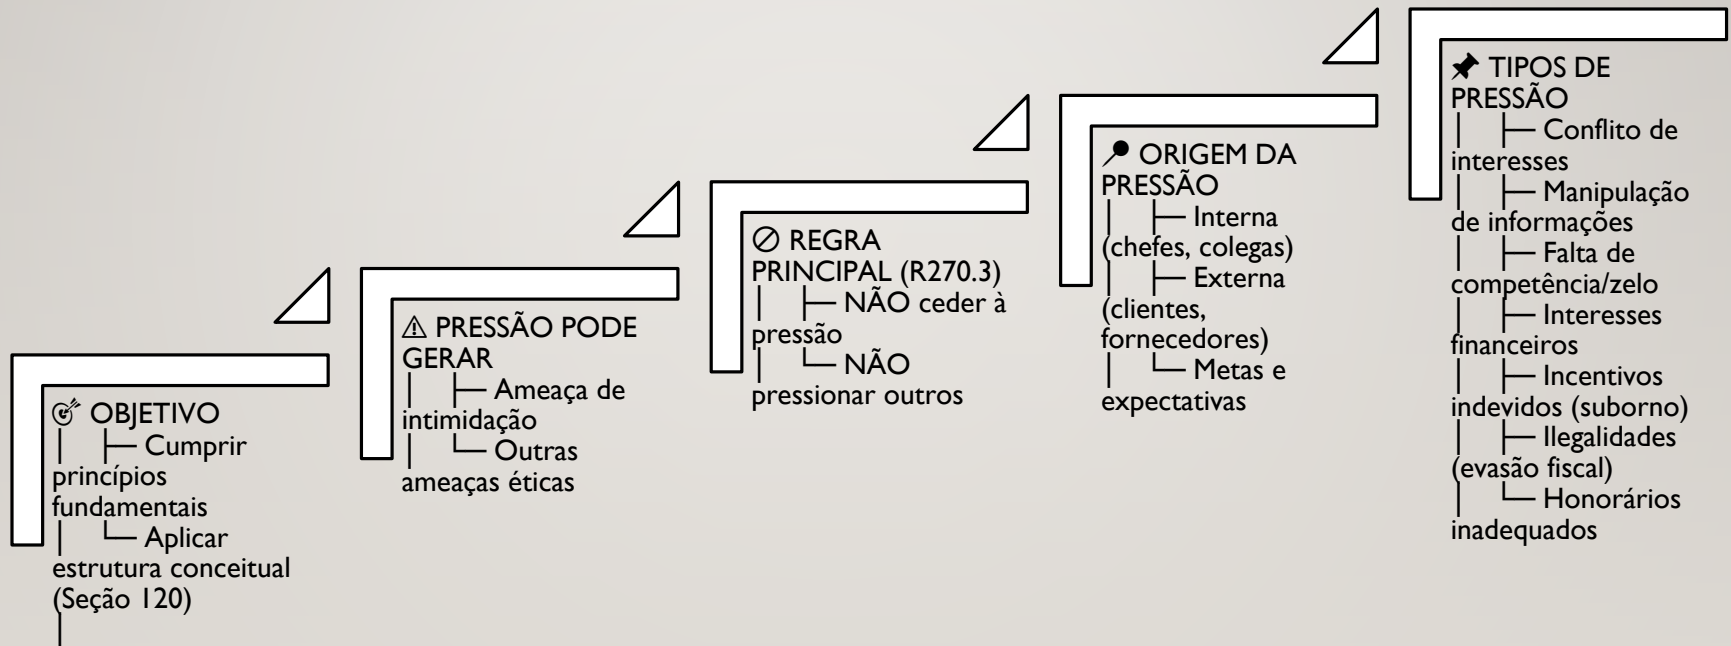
🎯 OBJETIVO
│ ├─ Cumprir princípios fundamentais
│ └─ Aplicar estrutura conceitual (Seção 120)
│

⚠ PRESSÃO PODE GERAR
│ ├─ Ameaça de intimidação
│ └─ Outras ameaças éticas

⊘ REGRA PRINCIPAL (R270.3)
│ ├─ NÃO ceder à pressão
│ └─ NÃO pressionar outros

📍 ORIGEM DA PRESSÃO
│ ├─ Interna (chefes, colegas)
│ ├─ Externa (clientes, fornecedores)
│ └─ Metas e expectativas

📌 TIPOS DE PRESSÃO
│ ├─ Conflito de interesses
│ ├─ Manipulação de informações
│ ├─ Falta de competência/zelo
│ ├─ Interesses financeiros
│ ├─ Incentivos indevidos (suborno)
│ ├─ Ilegalidades (evasão fiscal)
│ └─ Honorários inadequados